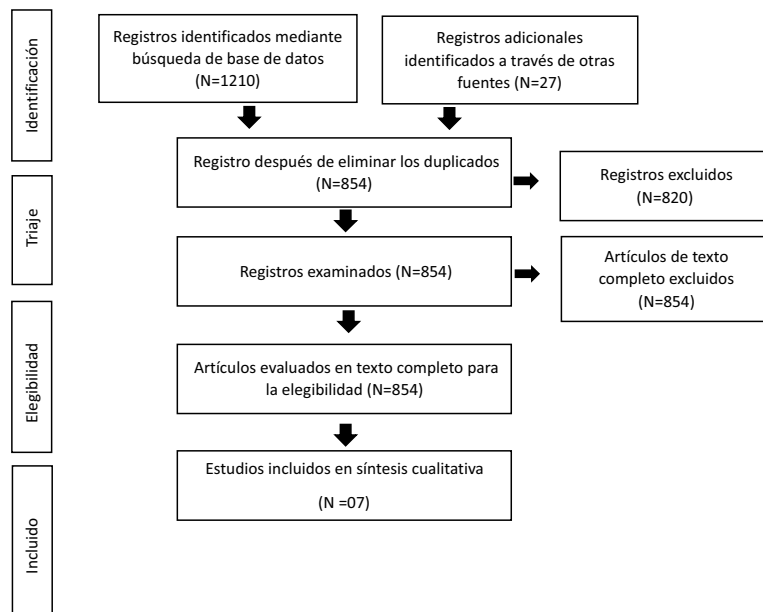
Identificación

Registros identificados mediante búsqueda de base de datos (N=1210)

Registros adicionales identificados a través de otras fuentes (N=27)

Triaje

Registro después de eliminar los duplicados (N=854)

Registros excluidos (N=820)

Registros examinados (N=854)

Artículos de texto completo excluidos (N=854)

Elegibilidad

Artículos evaluados en texto completo para la elegibilidad (N=854)

Incluido

Estudios incluidos en síntesis cualitativa

(N =07)